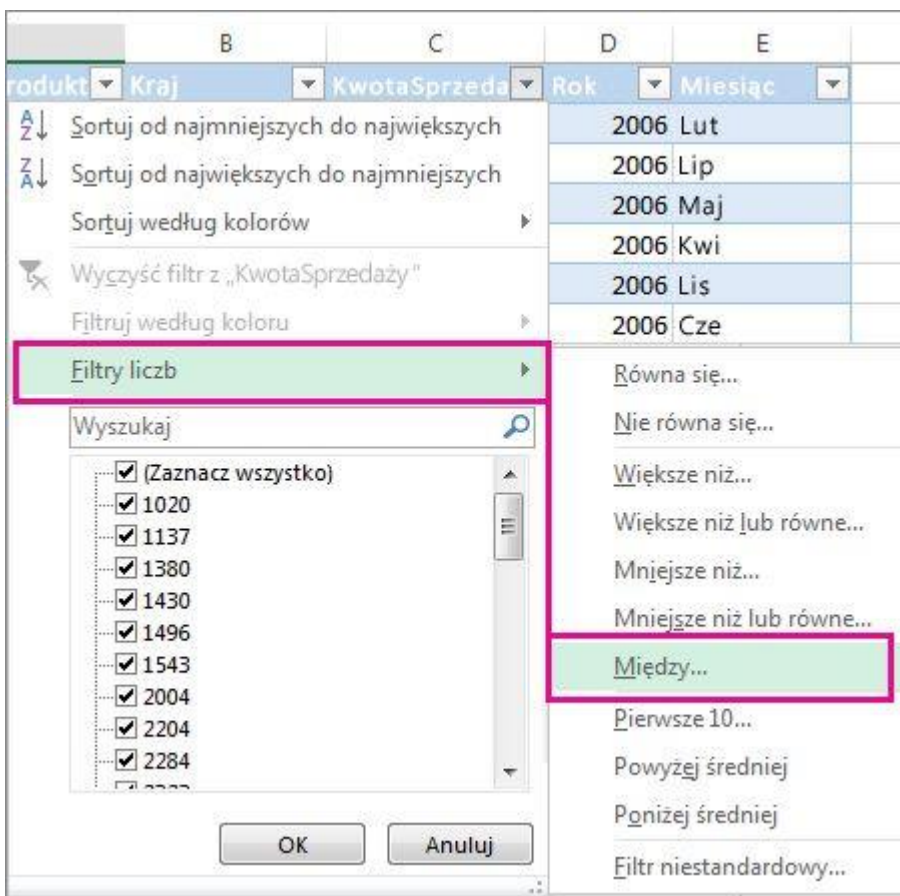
B C D E

rodukt Kraj KwotaSprzeda Rok Miesiąc

Sortuj od najmniejszych do największych

Sortuj od największych do najmniejszych

Sortuj według kolorów

Wyczyść filtr z „KwotaSprzedaży"

Filtruj według koloru

Filtry liczb

Wyszukaj

(Zaznacz wszystko)
1020
1137
1380
1430
1496
1543
2004
2204
2284
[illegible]

OK Anuluj

| 2006 | Lut |
|---|---|
| 2006 | Lip |
| 2006 | Maj |
| 2006 | Kwi |
| 2006 | Lis |
| 2006 | Cze |

Równa się...
Nie równa się...
Większe niż...
Większe niż lub równe...
Mniejsze niż...
Mniejsze niż lub równe...
Między...
Pierwsze 10...
Powyżej średniej
Poniżej średniej
Filtr niestandardowy...